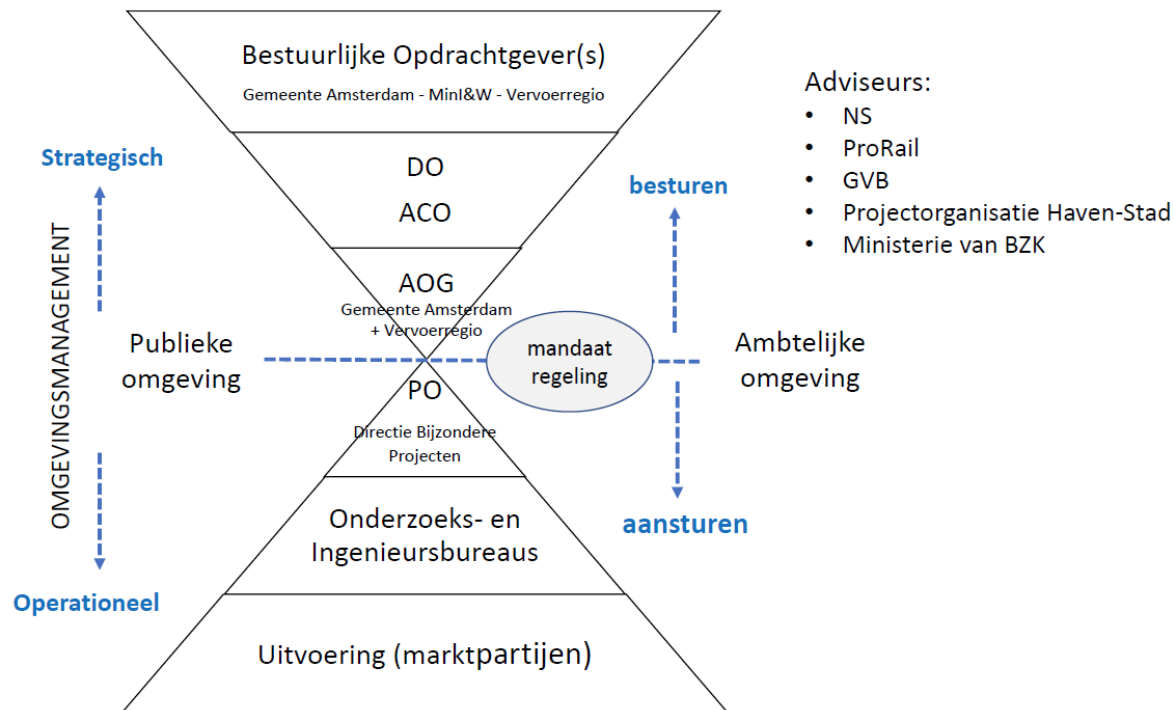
Bestuurlijke Opdrachtgever(s)
Gemeente Amsterdam - MinI&W - Vervoerregio

Adviseurs:
• NS
• ProRail
• GVB
• Projectorganisatie Haven-Stad
• Ministerie van BZK

Strategisch

OMGEVINGSMANAGEMENT

Operationeel

DO
ACO

besturen

AOG
Gemeente Amsterdam + Vervoerregio

Publieke omgeving

mandaat regeling

Ambtelijke omgeving

PO
Directie Bijzondere Projecten

aansturen

Onderzoeks- en Ingenieursbureaus

Uitvoering (marktpartijen)